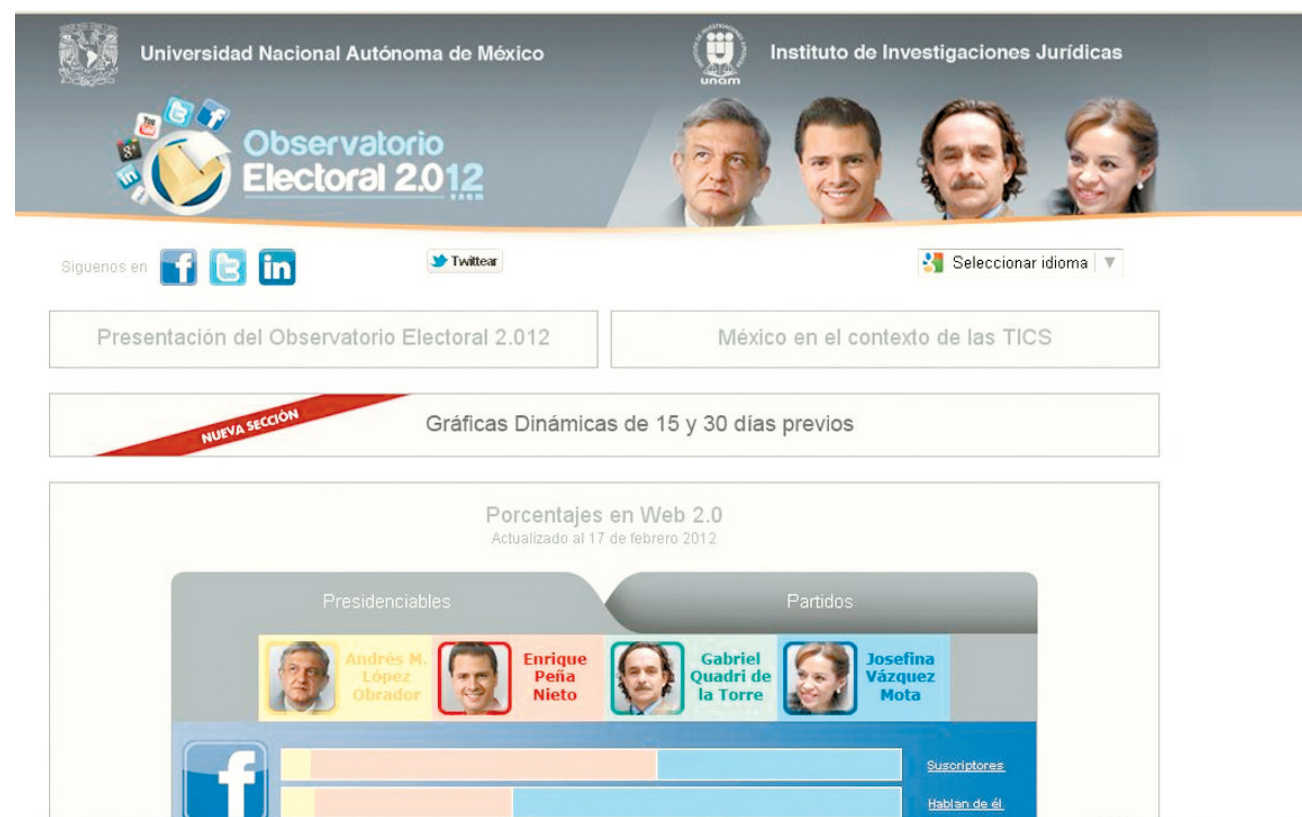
Universidad Nacional Autónoma de México

Instituto de Investigaciones Jurídicas

unam

Observatorio Electoral 2.012

Siguenos en

Twittear

Seleccionar idioma ▼

Presentación del Observatorio Electoral 2.012

México en el contexto de las TICS

NUEVA SECCIÓN

Gráficas Dinámicas de 15 y 30 días previos

Porcentajes en Web 2.0
Actualizado al 17 de febrero 2012

Presidenciables

Partidos

Andrés M. López Obrador

Enrique Peña Nieto

Gabriel Quadri de la Torre

Josefina Vázquez Mota

Suscriptores

Hablan de él